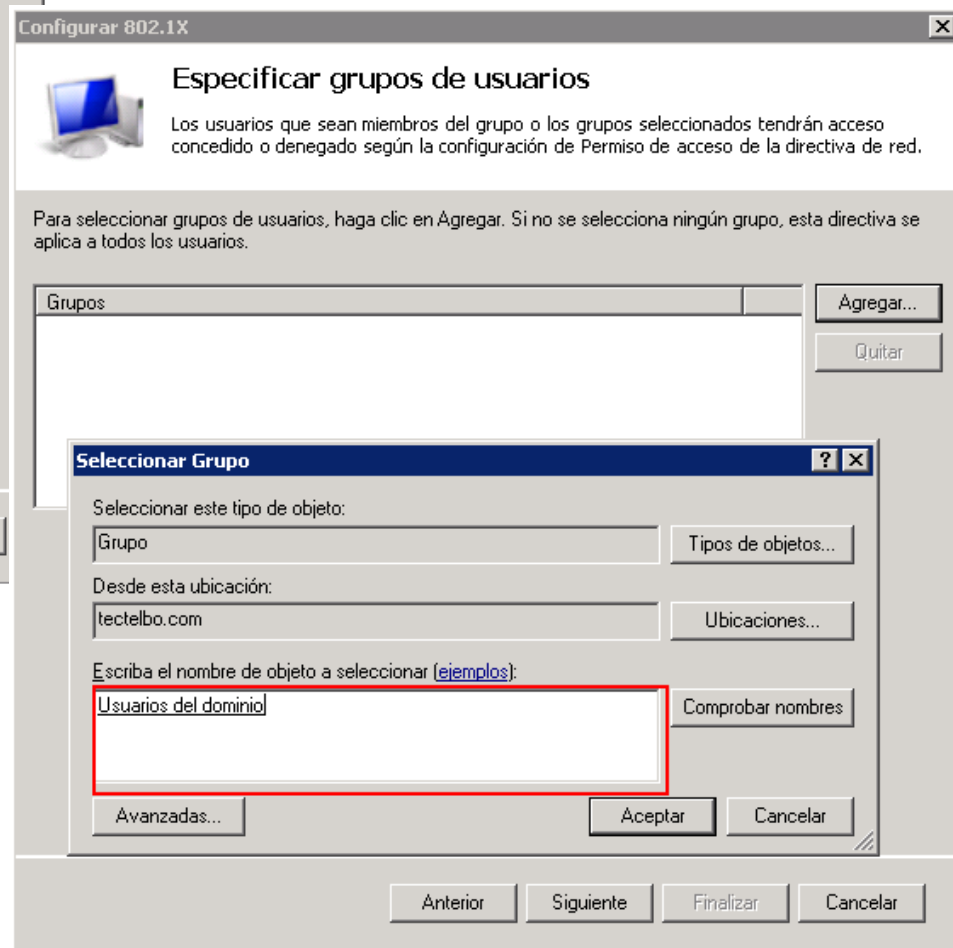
Configurar 802.1X

Especificar grupos de usuarios

Los usuarios que sean miembros del grupo o los grupos seleccionados tendrán acceso concedido o denegado según la configuración de Permiso de acceso de la directiva de red.

Para seleccionar grupos de usuarios, haga clic en Agregar. Si no se selecciona ningún grupo, esta directiva se aplica a todos los usuarios.

Grupos

Agregar...

Quitar

Seleccionar Grupo

?

Seleccionar este tipo de objeto:

Grupo

Tipos de objetos...

Desde esta ubicación:

tectelbo.com

Ubicaciones...

Escriba el nombre de objeto a seleccionar (ejemplos):

Usuarios del dominio

Comprobar nombres

Avanzadas...

Aceptar

Cancelar

Anterior

Siguiente

Finalizar

Cancelar